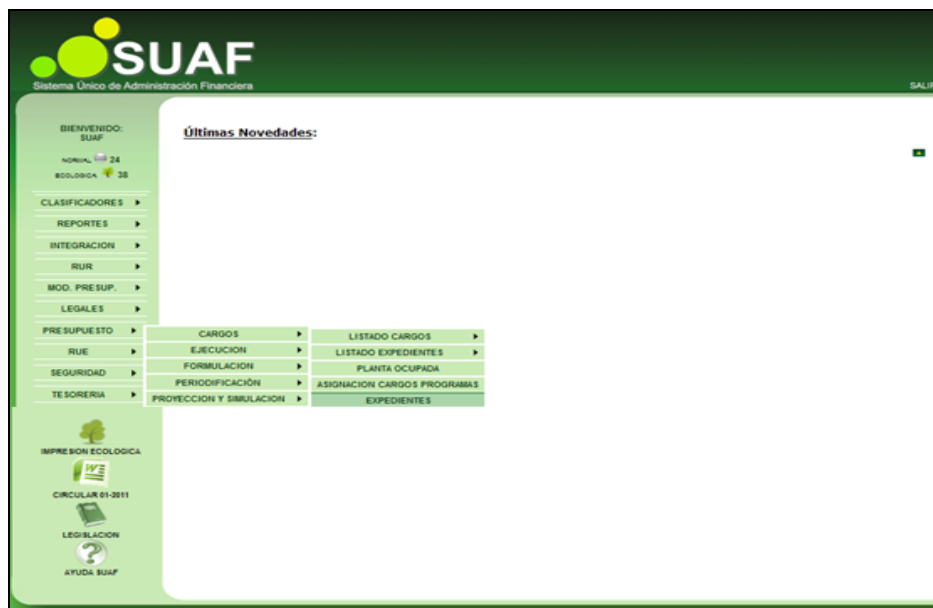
SUAF
Sistema Único de Administración Financiera
SALI

BIENVENIDO: SUAF
NORMAL 24
ECOLOGICA 38

CLASIFICADORES
REPORTES
INTEGRACION
RUR
MOD. PRESUP.
LEGALES
PRESUPUESTO
RUE
SEGURIDAD
TESORERIA

CARGOS
EJECUCION
FORMULACION
PERIODIFICACIÓN
PROYECCION Y SIMULACION

LISTADO CARGOS
LISTADO EXPEDIENTES
PLANTA OCUPADA
ASIGNACION CARGOS PROGRAMAS
EXPEDIENTES

IMPRESION ECOLOGICA
CIRCULAR 01-2011
LEGISLACION
AYUDA SUAF

Últimas Novedades: